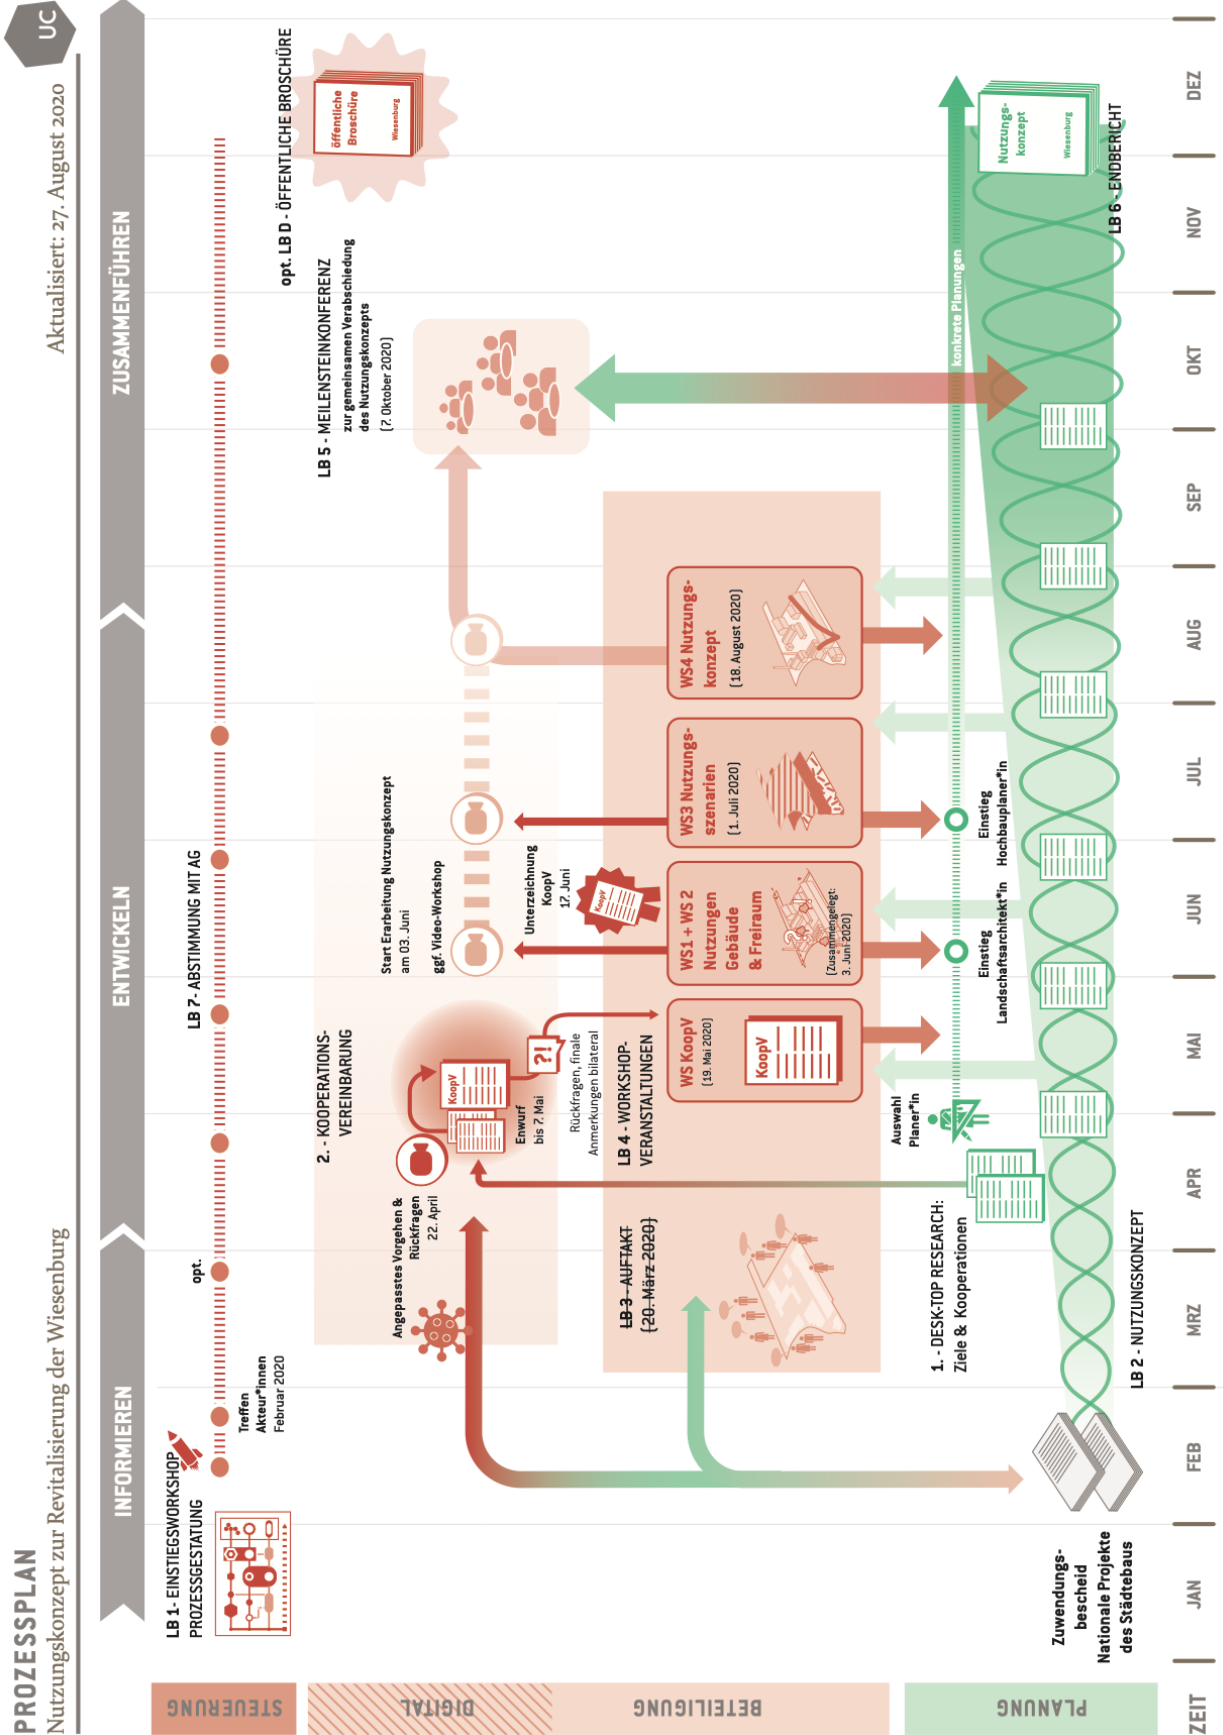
PROZESSPLAN
Nutzungskonzept zur Revitalisierung der Wiesenburg
Aktualisiert: 27. August 2020
UC

INFORMIEREN
ENTWICKELN
ZUSAMMENFÜHREN

LB 1 - EINSTIEGSWORKSHOP PROZESSGESTALTUNG
Treffen Akteur*innen Februar 2020
opt.
LB 7 - ABSTIMMUNG MIT AG
opt. LB D - ÖFFENTLICHE BROSCHÜRE
öffentliche Broschüre Wiesenburg
LB 5 - MEILENSTEINKONFERENZ zur gemeinsamen Verabschiedung des Nutzungskonzepts (7. Oktober 2020)

2. - KOOPERATIONSVEREINBARUNG
Angepasstes Vorgehen & Rückfragen 22. April
KoopV
Entwurf bis 7. Mai
?!
Rückfragen, finale Anmerkungen bilateral
Start Erarbeitung Nutzungskonzept am 03. Juni
ggf. Video-Workshop
Unterzeichnung KoopV 17. Juni
KoopV

LB 3 - AUFTAKT (20. März 2020)
LB 4 - WORKSHOP-VERANSTALTUNGEN
WS KoopV (19. Mai 2020)
KoopV
WS1 + WS 2 Nutzungen Gebäude & Freiraum (Zusammengelegt: 3. Juni 2020)
WS3 Nutzungsszenarien (1. Juli 2020)
WS4 Nutzungskonzept (18. August 2020)

1. - DESK-TOP RESEARCH: Ziele & Kooperationen
Auswahl Planer*in
Einstieg Landschaftsarchitekt*in
Einstieg Hochbauplaner*in
konkrete Planungen
LB 2 - NUTZUNGSKONZEPT
LB 6 - ENDBERICHT
Nutzungskonzept Wiesenburg
Zuwendungsbescheid Nationale Projekte des Städtebaus

STEUERUNG
DIGITAL
BETEILIGUNG
PLANUNG
ZEIT
JAN
FEB
MRZ
APR
MAI
JUN
JUL
AUG
SEP
OKT
NOV
DEZ